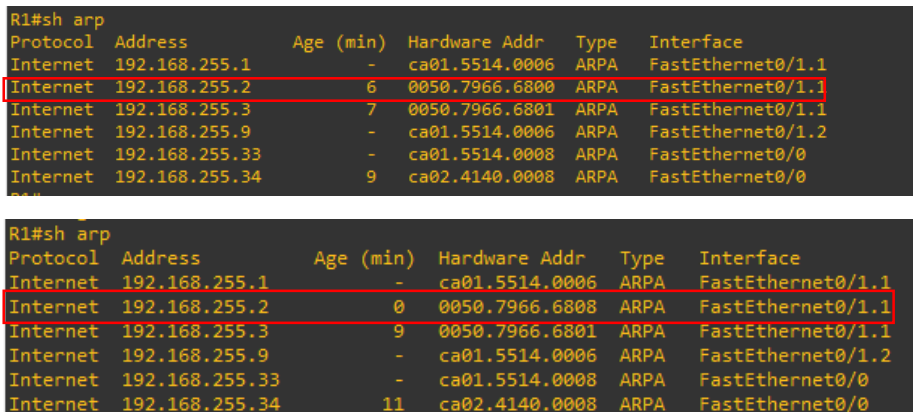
R1#sh arp

| Protocol | Address | Age (min) | Hardware Addr | Type | Interface |
|---|---|---|---|---|---|
| Internet | 192.168.255.1 | - | ca01.5514.0006 | ARPA | FastEthernet0/1.1 |
| Internet | 192.168.255.2 | 6 | 0050.7966.6800 | ARPA | FastEthernet0/1.1 |
| Internet | 192.168.255.3 | 7 | 0050.7966.6801 | ARPA | FastEthernet0/1.1 |
| Internet | 192.168.255.9 | - | ca01.5514.0006 | ARPA | FastEthernet0/1.2 |
| Internet | 192.168.255.33 | - | ca01.5514.0008 | ARPA | FastEthernet0/0 |
| Internet | 192.168.255.34 | 9 | ca02.4140.0008 | ARPA | FastEthernet0/0 |

R1#sh arp

| Protocol | Address | Age (min) | Hardware Addr | Type | Interface |
|---|---|---|---|---|---|
| Internet | 192.168.255.1 | - | ca01.5514.0006 | ARPA | FastEthernet0/1.1 |
| Internet | 192.168.255.2 | 0 | 0050.7966.6808 | ARPA | FastEthernet0/1.1 |
| Internet | 192.168.255.3 | 9 | 0050.7966.6801 | ARPA | FastEthernet0/1.1 |
| Internet | 192.168.255.9 | - | ca01.5514.0006 | ARPA | FastEthernet0/1.2 |
| Internet | 192.168.255.33 | - | ca01.5514.0008 | ARPA | FastEthernet0/0 |
| Internet | 192.168.255.34 | 11 | ca02.4140.0008 | ARPA | FastEthernet0/0 |